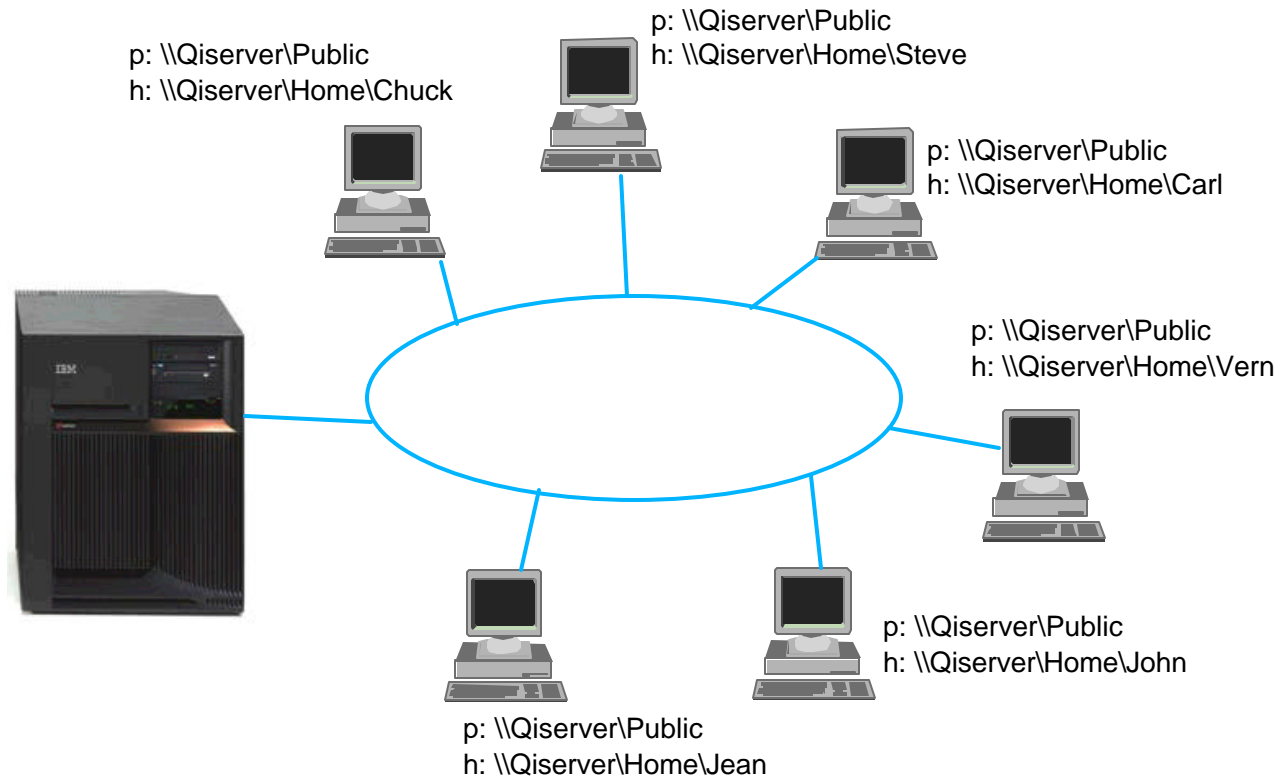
p: \\Qiserver\Public
h: \\Qiserver\Home\Steve

p: \\Qiserver\Public
h: \\Qiserver\Home\Chuck

p: \\Qiserver\Public
h: \\Qiserver\Home\Carl

IBM

p: \\Qiserver\Public
h: \\Qiserver\Home\Vern

p: \\Qiserver\Public
h: \\Qiserver\Home\John

p: \\Qiserver\Public
h: \\Qiserver\Home\Jean